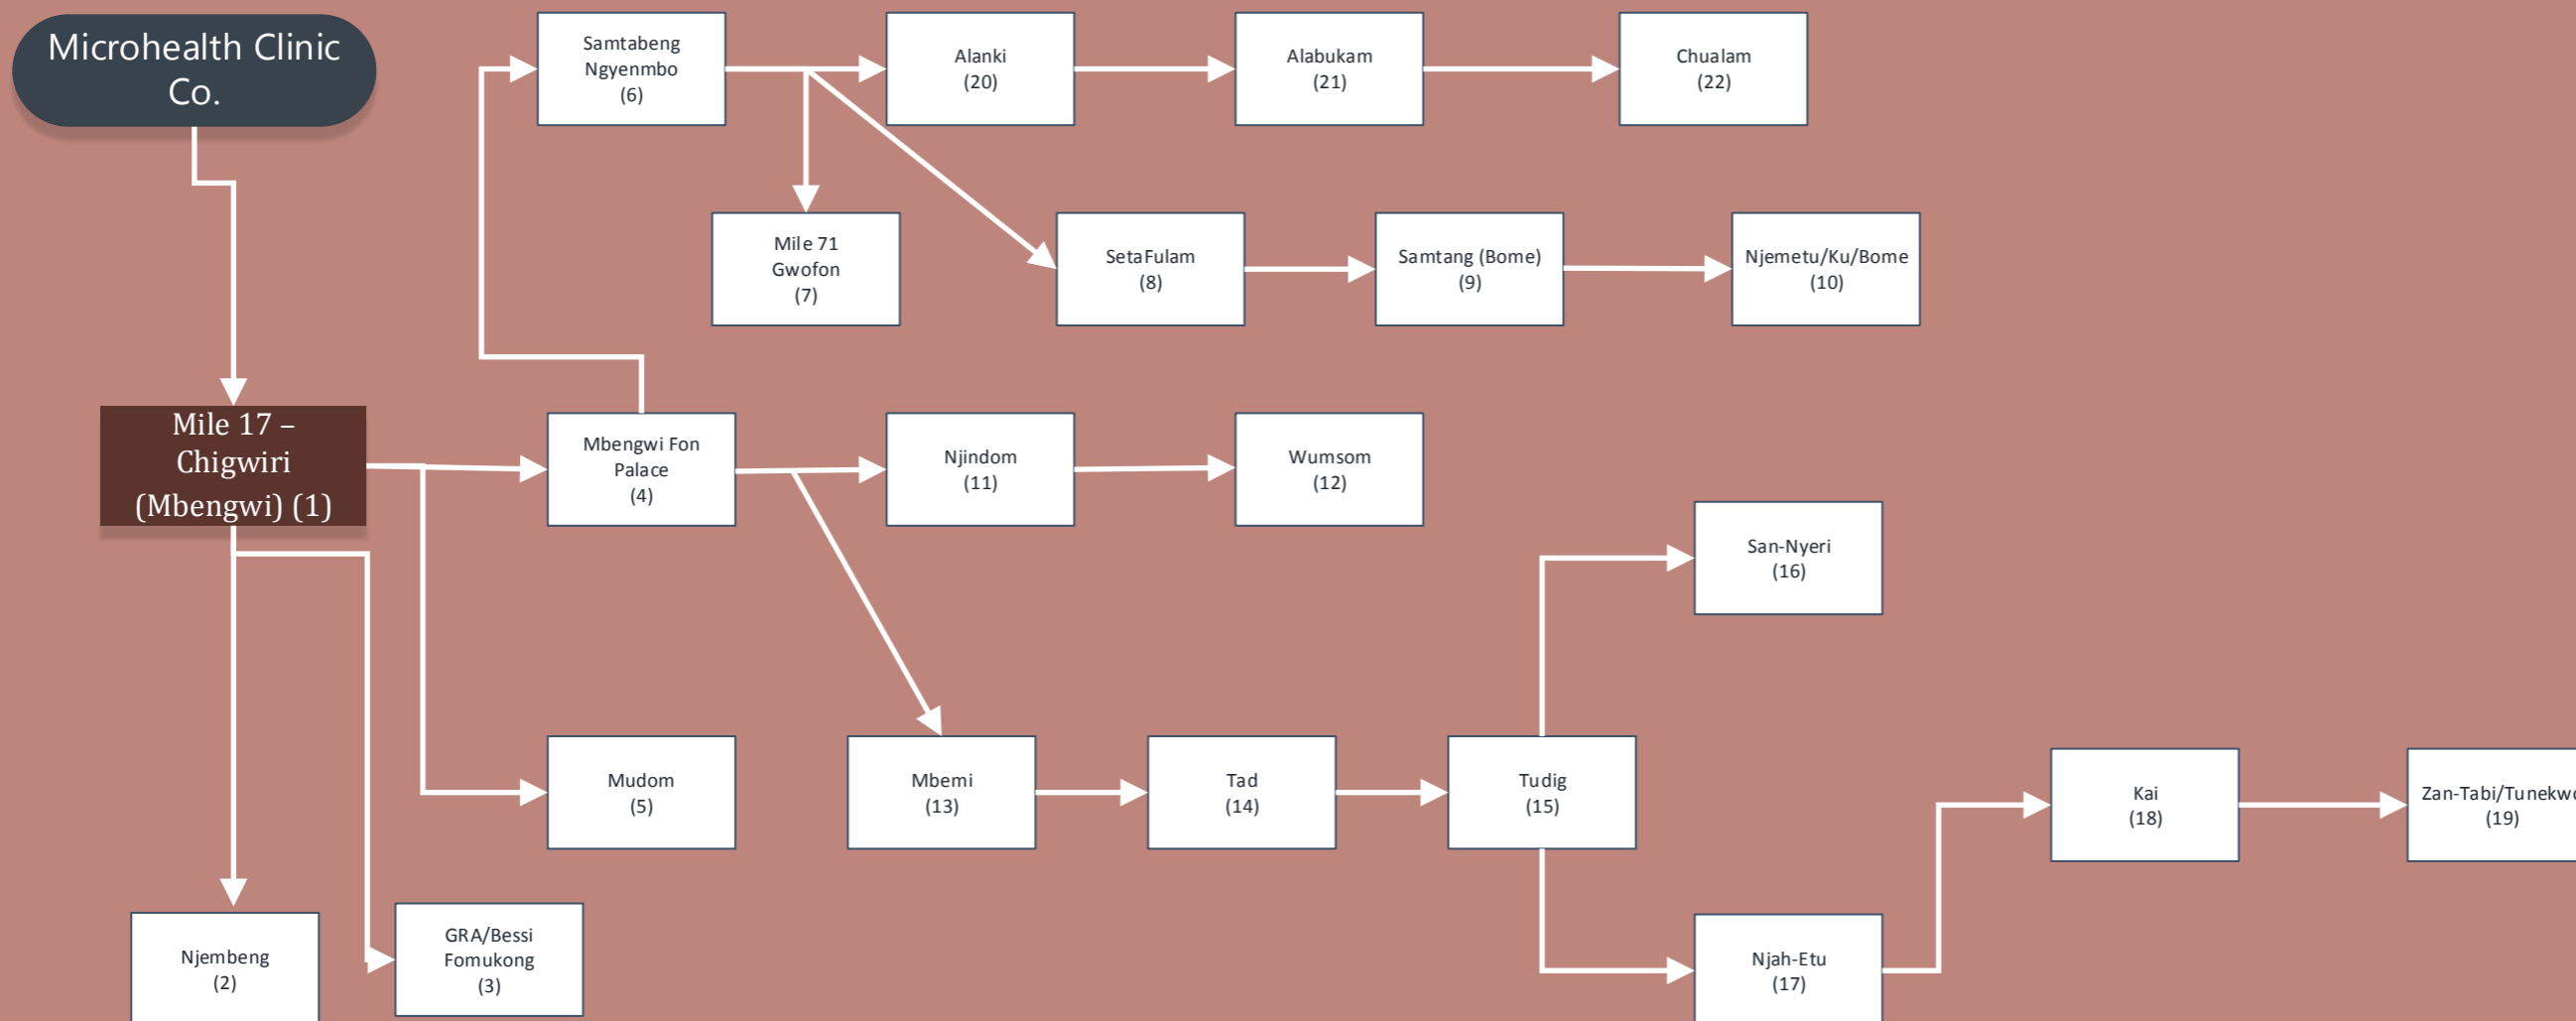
Microhealth Clinic Co.

Samtabeng Ngyenmbo (6)

Alanki (20)

Alabukam (21)

Chualam (22)

Mile 71 Gwofon (7)

SetaFulam (8)

Samtang (Bome) (9)

Njemetu/Ku/Bome (10)

Mile 17 – Chigwiri (Mbengwi) (1)

Mbengwi Fon Palace (4)

Njindom (11)

Wumsom (12)

San-Nyeri (16)

Mudom (5)

Mbemi (13)

Tad (14)

Tudig (15)

Kai (18)

Zan-Tabi/Tunekw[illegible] (19)

Njembeng (2)

GRA/Bessi Fomukong (3)

Njah-Etu (17)